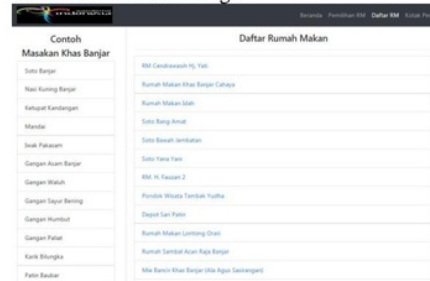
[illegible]

Beranda Pemilihan RM Daftar RM Kotak Pe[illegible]

Contoh Masakan Khas Banjar

Soto Banjar
Nasi Kuning Banjar
Ketupat Kandangan
Mandai
Iwak Pakasam
Gangan Asam Banjar
Gangan Waluh
Gangan Sayur Bening
Gangan Humbut
Gangan Palai
Karih Bilungka
Patin Baubar

Daftar Rumah Makan

RM Cendrawasih Hj. Yati
Rumah Makan Khas Banjar Cahaya
Rumah Makan Idah
Soto Bang Amat
Soto Bawah Jembatan
Soto Yana Yani
RM. H. Fauzan 2
Pondok Wisata Tembak Yudha
Depot Sari Patin
Rumah Makan Lontong Orari
Rumah Sambal Acan Raja Banjar
Mie Bancir Khas Banjar (Ala Agus Sasirangan)